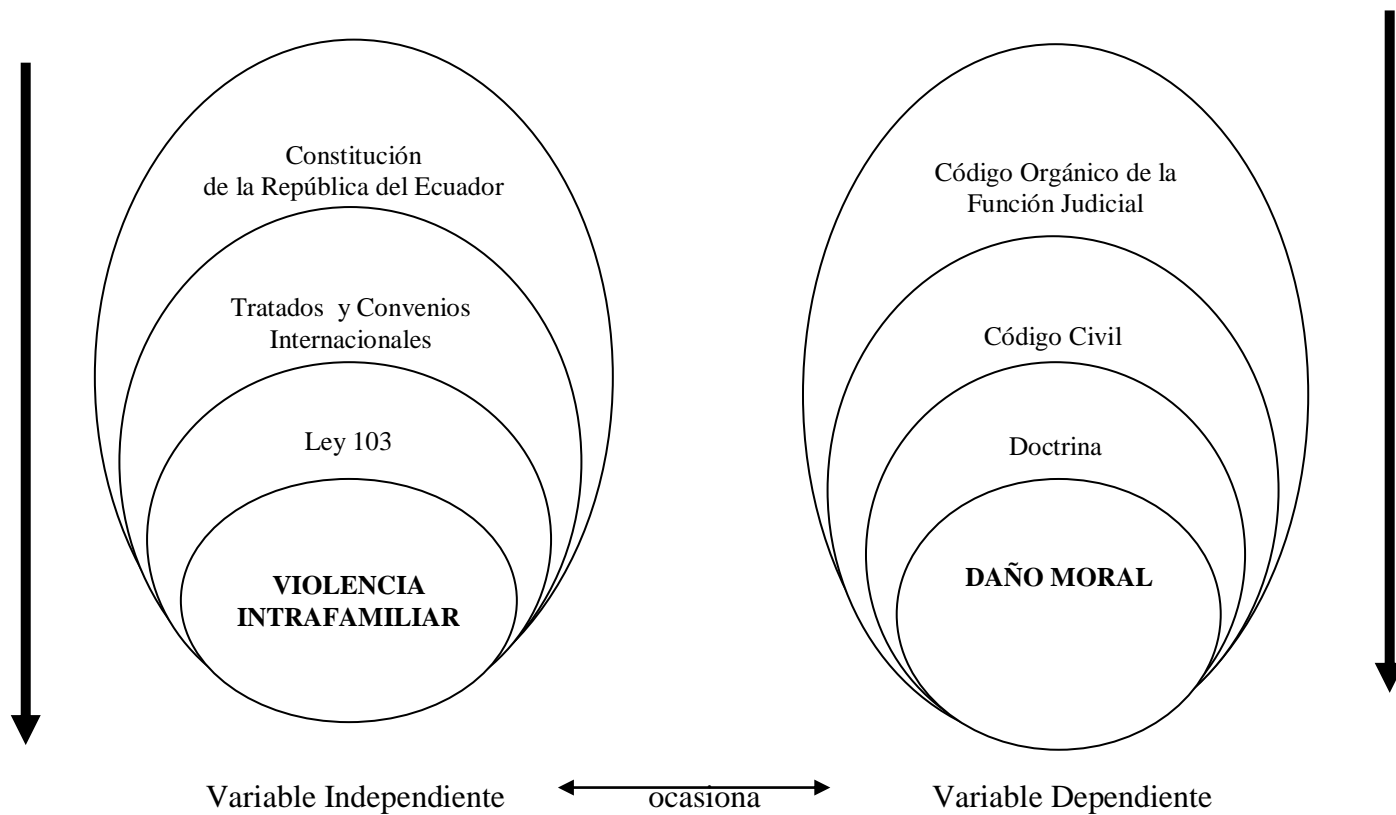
Constitución de la República del Ecuador

Tratados y Convenios Internacionales

Ley 103

**VIOLENCIA INTRAFAMILIAR**

Código Orgánico de la Función Judicial

Código Civil

Doctrina

**DAÑO MORAL**

Variable Independiente

ocasiona

Variable Dependiente